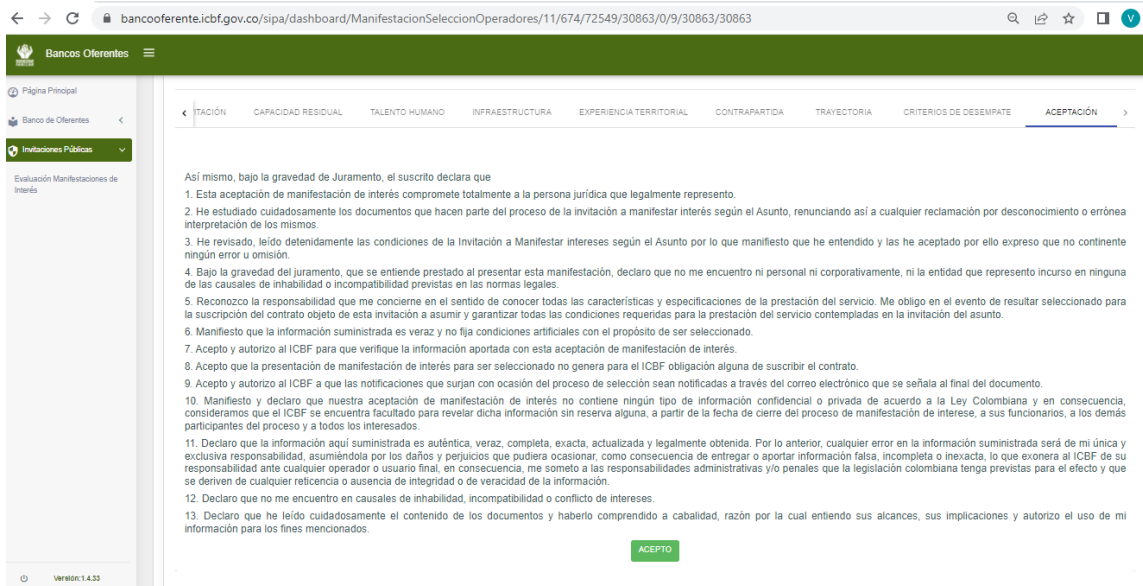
bancooferente.icbf.gov.co/sipa/dashboard/ManifestacionSeleccionOperadores/11/674/72549/30863/0/9/30863/30863

Bancos Oferentes

Página Principal
Banco de Oferentes
Invitaciones Públicas
Evaluación Manifestaciones de Interés

Versión:1.4.33

ITACIÓN | CAPACIDAD RESIDUAL | TALENTO HUMANO | INFRAESTRUCTURA | EXPERIENCIA TERRITORIAL | CONTRAPARTIDA | TRAYECTORIA | CRITERIOS DE DESEMPATE | ACEPTACIÓN

Así mismo, bajo la gravedad de Juramento, el suscrito declara que

1. Esta aceptación de manifestación de interés compromete totalmente a la persona jurídica que legalmente represento.

2. He estudiado cuidadosamente los documentos que hacen parte del proceso de la invitación a manifestar interés según el Asunto, renunciando así a cualquier reclamación por desconocimiento o errónea interpretación de los mismos.

3. He revisado, leído detenidamente las condiciones de la Invitación a Manifestar intereses según el Asunto por lo que manifiesto que he entendido y las he aceptado por ello expreso que no continente ningún error u omisión.

4. Bajo la gravedad del juramento, que se entiende prestado al presentar esta manifestación, declaro que no me encuentro ni personal ni corporativamente, ni la entidad que represento incurso en ninguna de las causales de inhabilidad o incompatibilidad previstas en las normas legales.

5. Reconozco la responsabilidad que me concierne en el sentido de conocer todas las características y especificaciones de la prestación del servicio. Me obligo en el evento de resultar seleccionado para la suscripción del contrato objeto de esta invitación a asumir y garantizar todas las condiciones requeridas para la prestación del servicio contempladas en la invitación del asunto.

6. Manifiesto que la información suministrada es veraz y no fija condiciones artificiales con el propósito de ser seleccionado.

7. Acepto y autorizo al ICBF para que verifique la información aportada con esta aceptación de manifestación de interés.

8. Acepto que la presentación de manifestación de interés para ser seleccionado no genera para el ICBF obligación alguna de suscribir el contrato.

9. Acepto y autorizo al ICBF a que las notificaciones que surjan con ocasión del proceso de selección sean notificadas a través del correo electrónico que se señala al final del documento.

10. Manifiesto y declaro que nuestra aceptación de manifestación de interés no contiene ningún tipo de información confidencial o privada de acuerdo a la Ley Colombiana y en consecuencia, consideramos que el ICBF se encuentra facultado para revelar dicha información sin reserva alguna, a partir de la fecha de cierre del proceso de manifestación de interese, a sus funcionarios, a los demás participantes del proceso y a todos los interesados.

11. Declaro que la información aquí suministrada es auténtica, veraz, completa, exacta, actualizada y legalmente obtenida. Por lo anterior, cualquier error en la información suministrada será de mi única y exclusiva responsabilidad, asumiéndola por los daños y perjuicios que pudiera ocasionar, como consecuencia de entregar o aportar información falsa, incompleta o inexacta, lo que exonera al ICBF de su responsabilidad ante cualquier operador o usuario final, en consecuencia, me someto a las responsabilidades administrativas y/o penales que la legislación colombiana tenga previstas para el efecto y que se deriven de cualquier reticencia o ausencia de integridad o de veracidad de la información.

12. Declaro que no me encuentro en causales de inhabilidad, incompatibilidad o conflicto de intereses.

13. Declaro que he leído cuidadosamente el contenido de los documentos y haberlo comprendido a cabalidad, razón por la cual entiendo sus alcances, sus implicaciones y autorizo el uso de mi información para los fines mencionados.

ACEPTO